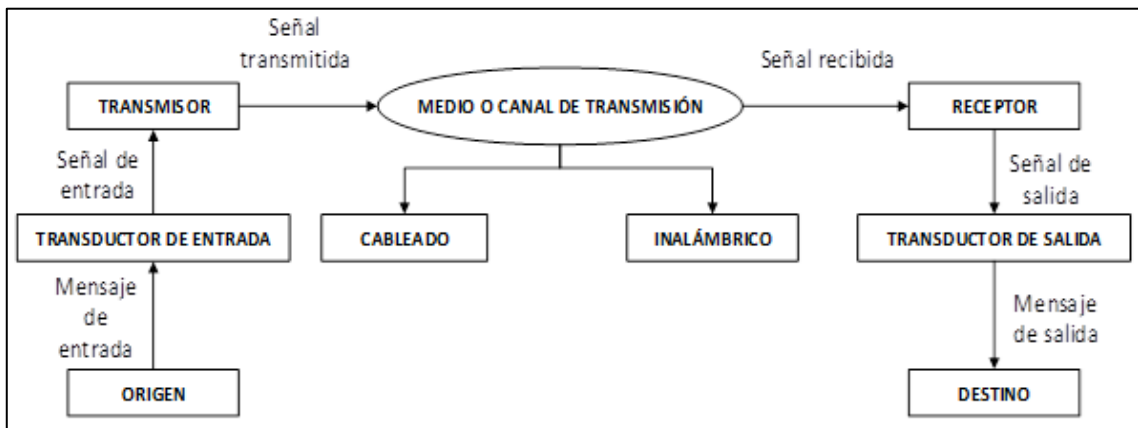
Señal transmitida

TRANSMISOR

MEDIO O CANAL DE TRANSMISIÓN

Señal recibida

RECEPTOR

Señal de entrada

TRANSDUCTOR DE ENTRADA

CABLEADO

INALÁMBRICO

Señal de salida

TRANSDUCTOR DE SALIDA

Mensaje de entrada

ORIGEN

Mensaje de salida

DESTINO